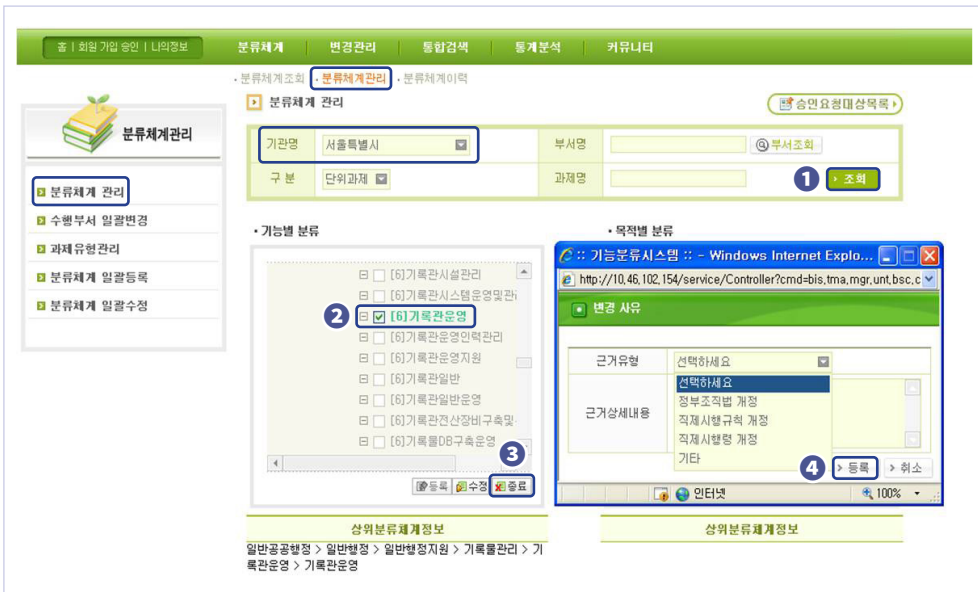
홈 | 회원 가입 승인 | 나의정보
분류체계
변경관리
통합검색
통계분석
커뮤니티

· 분류체계조회 · 분류체계관리 · 분류체계이력

분류체계관리

분류체계 관리
수행부서 일괄변경
과제유형관리
분류체계 일괄등록
분류체계 일괄수정

분류체계 관리
승인요청대상목록

| 기관명 | 서울특별시 | 부서명 | 부서조회 |
|---|---|---|---|
| 구 분 | 단위과제 | 과제명 | 조회 |

1

· 기능별 분류

[6]기록관시설관리
[6]기록관시스템운영및관
2
[6]기록관운영
[6]기록관운영인력관리
[6]기록관운영지원
[6]기록관일반
[6]기록관일반운영
[6]기록관전산장비구축및
[6]기록물DB구축운영
3
등록 수정 종료

· 목적별 분류

:: 기능분류시스템 :: - Windows Internet Explo...
http://10.46.102.154/service/Controller?cmd=bis.tma,mgr,unt,bsc,c

변경 사유

근거유형 선택하세요
선택하세요
정부조직법 개정
직제시행규칙 개정
직제시행령 개정
기타
근거상세내용

4
등록 취소

인터넷 100%

상위분류체계정보
상위분류체계정보

일반공공행정 > 일반행정 > 일반행정지원 > 기록물관리 > 기록관운영 > 기록관운영